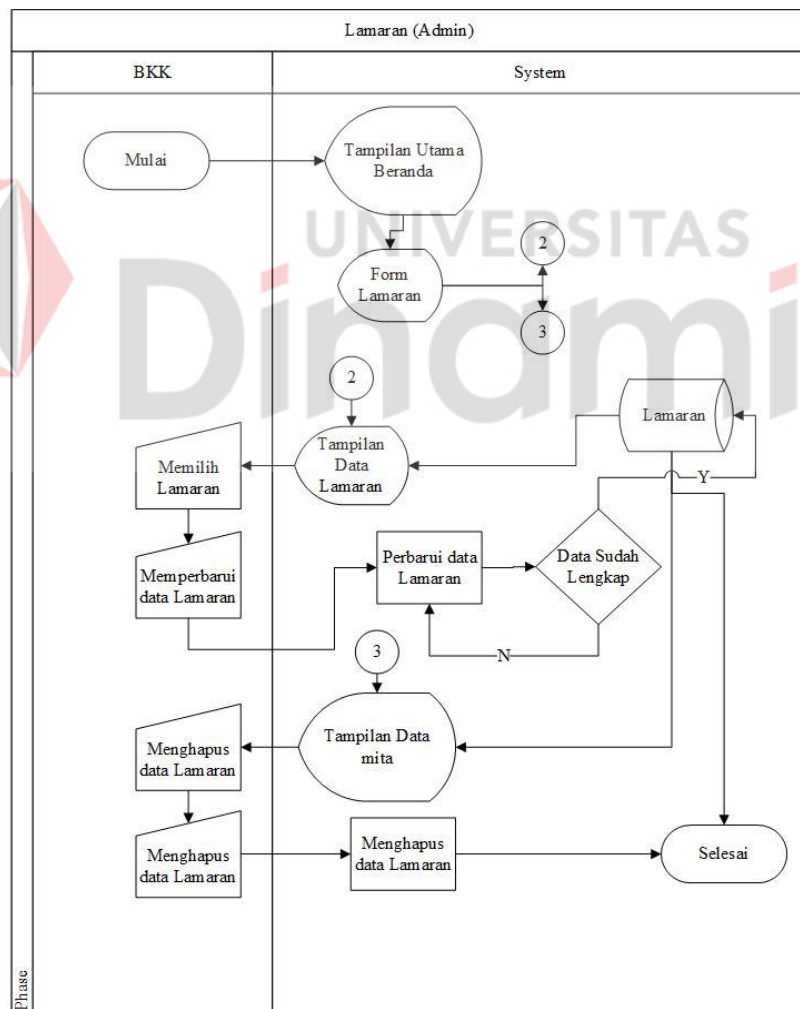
Lamaran (Admin)

BKK

System

Mulai

Tampilan Utama Beranda

Form Lamaran

2

3

2

Lamaran

Tampilan Data Lamaran

Memilih Lamaran

Y

Memperbarui data Lamaran

Perbarui data Lamaran

Data Sudah Lengkap

N

3

Tampilan Data mita

Menghapus data Lamaran

Menghapus data Lamaran

Menghapus data Lamaran

Selesai

Phase

UNIVERSITAS Dinami